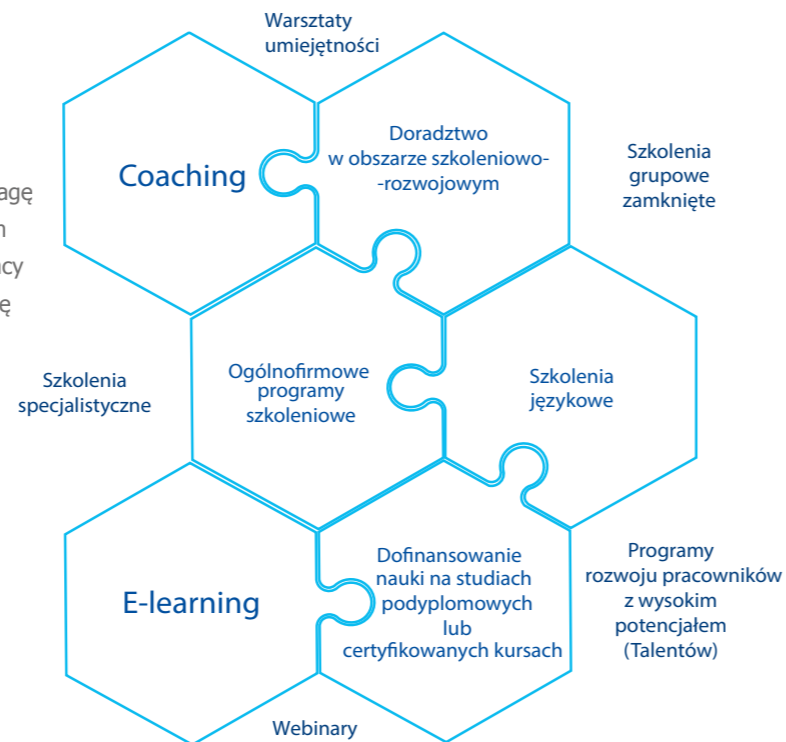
Warsztaty umiejętności

agę
n
acy
ę

Coaching

Doradztwo w obszarze szkoleniowo-rozwojowym

Szkolenia grupowe zamknięte

Szkolenia specjalistyczne

Ogólnofirmowe programy szkoleniowe

Szkolenia językowe

E-learning

Dofinansowanie nauki na studiach podyplomowych lub certyfikowanych kursach

Programy rozwoju pracowników z wysokim potencjałem (Talentów)

Webinary